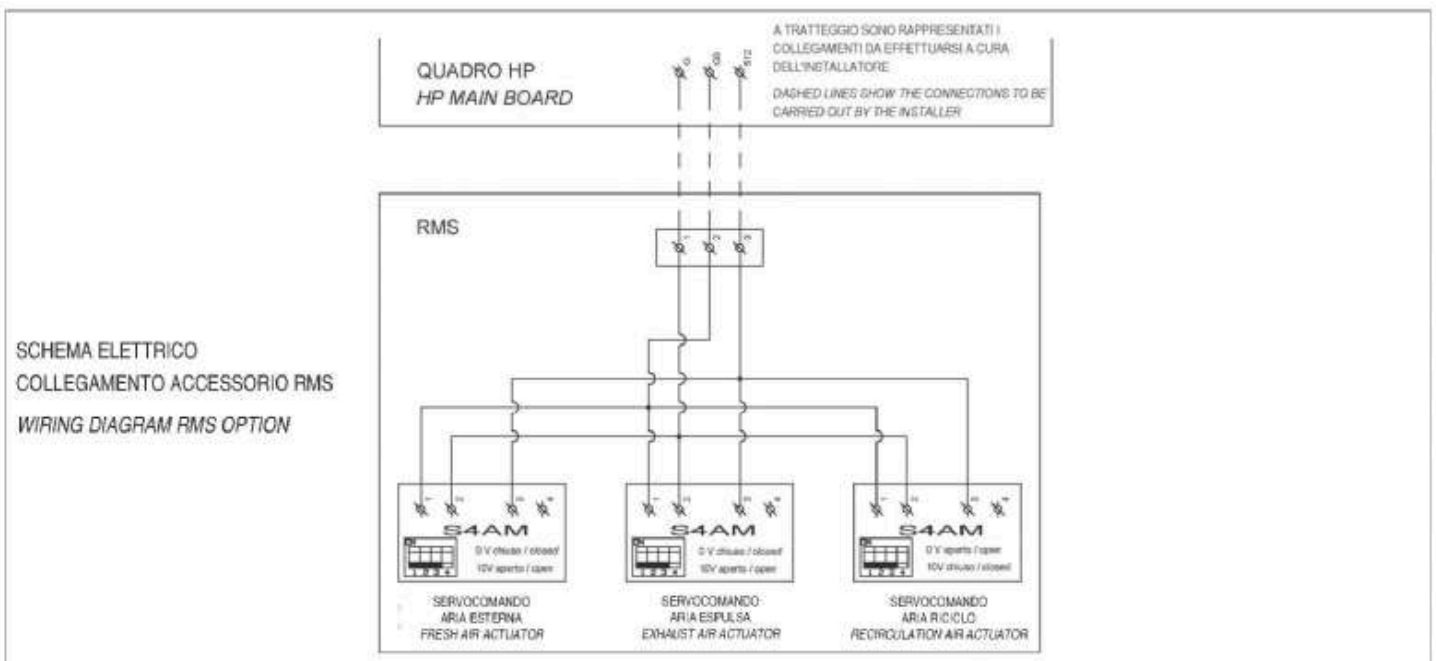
QUADRO HP
HP MAIN BOARD

A TRATTEGGIO SONO RAPPRESENTATI I COLLEGAMENTI DA EFFETTUARSI A CURA DELL'INSTALLATORE

DASHED LINES SHOW THE CONNECTIONS TO BE CARRIED OUT BY THE INSTALLER

G
G0
S12

RMS

1
2
3

SCHEMA ELETTRICO
COLLEGAMENTO ACCESSORIO RMS
WIRING DIAGRAM RMS OPTION

S4AM
0 V chiuso / closed
10V aperto / open

S4AM
0 V chiuso / closed
10V aperto / open

S4AM
0 V aperto / open
10V chiuso / closed

SERVOCOMANDO
ARIA ESTERNA
FRESH AIR ACTUATOR

SERVOCOMANDO
ARIA ESPULSA
EXHAUST AIR ACTUATOR

SERVOCOMANDO
ARIA RICICLO
RECIRCULATION AIR ACTUATOR